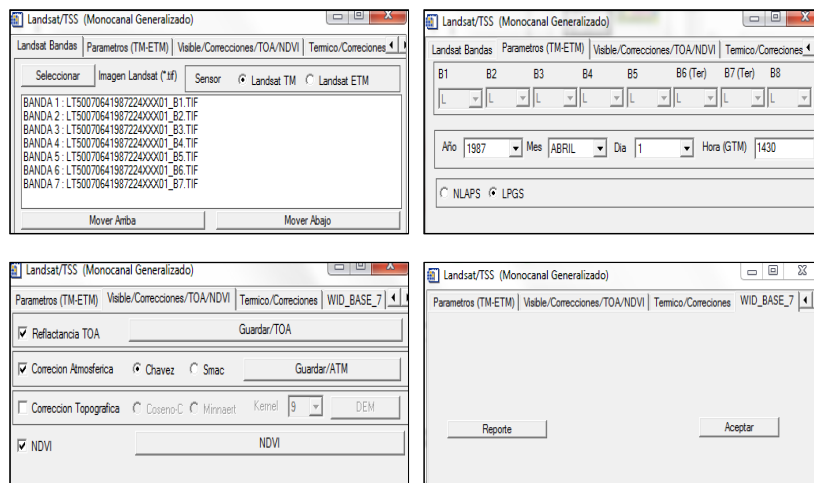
Landsat/TSS (Monocanal Generalizado)

Landsat Bandas | Parametros (TM-ETM) | Visible/Correcciones/TOA/NDVI | Termico/Correciones

Seleccionar | Imagen Landsat (*.tif) | Sensor | Landsat TM | Landsat ETM

BANDA 1 : LT50070641987224XXX01_B1.TIF
BANDA 2 : LT50070641987224XXX01_B2.TIF
BANDA 3 : LT50070641987224XXX01_B3.TIF
BANDA 4 : LT50070641987224XXX01_B4.TIF
BANDA 5 : LT50070641987224XXX01_B5.TIF
BANDA 6 : LT50070641987224XXX01_B6.TIF
BANDA 7 : LT50070641987224XXX01_B7.TIF

Mover Arriba | Mover Abajo

Landsat/TSS (Monocanal Generalizado)

Landsat Bandas | Parametros (TM-ETM) | Visible/Correcciones/TOA/NDVI | Termico/Correciones

B1 | B2 | B3 | B4 | B5 | B6 (Ter) | B7 (Ter) | B8

L | L | L | L | L | L | L | L

Año 1987 | Mes ABRIL | Dia 1 | Hora (GTM) 1430

NLAPS | LPGS

Landsat/TSS (Monocanal Generalizado)

Parametros (TM-ETM) | Visible/Correcciones/TOA/NDVI | Termico/Correciones | WID_BASE_7

Reflactancia TOA | Guardar/TOA

Correcion Atmosferica | Chavez | Smac | Guardar/ATM

Correcion Topografica | Coseno-C | Minnaert | Kernel 9 | DEM

NDVI | NDVI

Landsat/TSS (Monocanal Generalizado)

Parametros (TM-ETM) | Visible/Correcciones/TOA/NDVI | Termico/Correciones | WID_BASE_7

Reporte | Aceptar